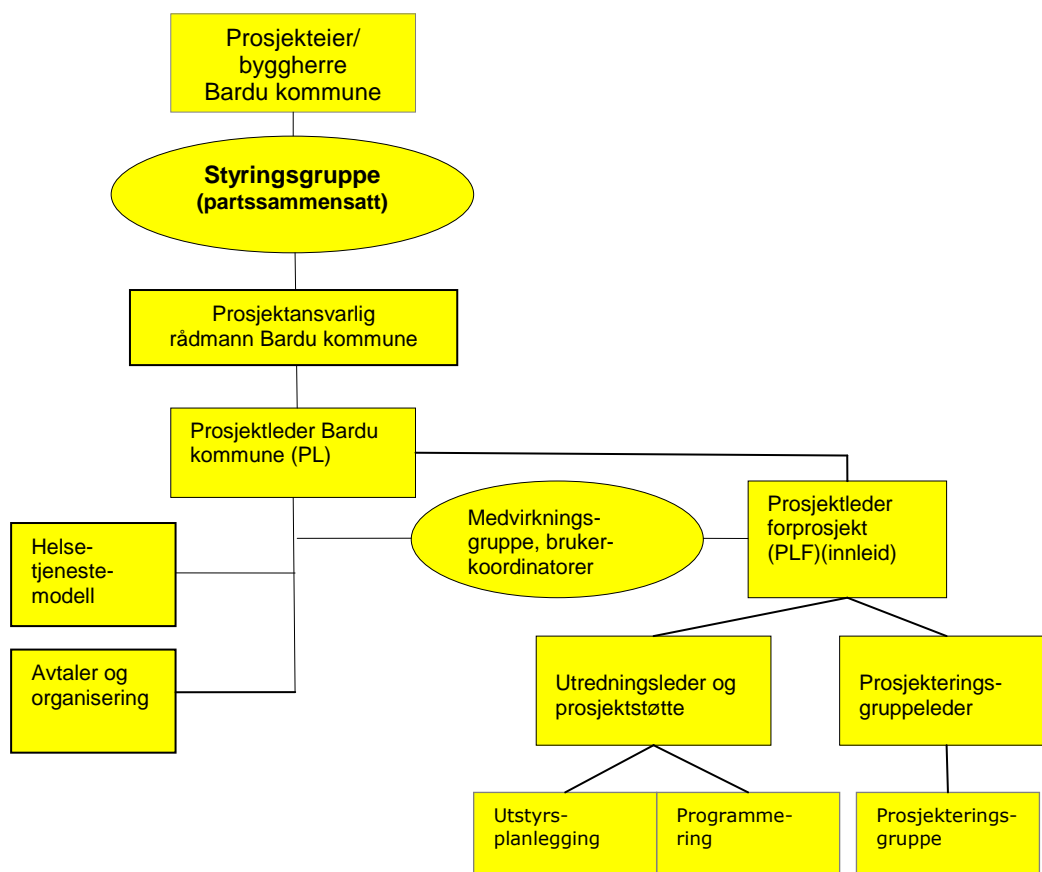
Prosjekteier/
byggherre
Bardu kommune

Styringsgruppe
(partssammensatt)

Prosjektansvarlig
rådmann Bardu kommune

Prosjektleder Bardu kommune (PL)

Helse-tjeneste-modell

Avtaler og organisering

Medvirknings-gruppe, bruker-koordinatorer

Prosjektleder forprosjekt (PLF)(innleid)

Utredningsleder og prosjektstøtte

Prosjekterings-gruppeleder

Utstyrs-planlegging

Programme-ring

Prosjekterings-gruppe